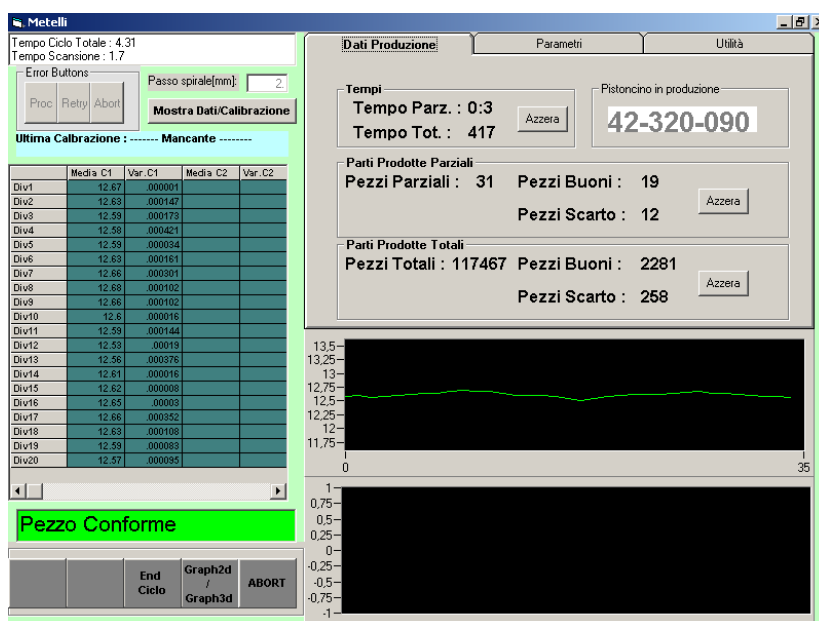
Metelli

Tempo Ciclo Totale : 4.31
Tempo Scansione : 1.7

Error Buttons
Proc Retry Abort

Passo spirale[mm]: 2

Mostra Dati/Calibrazione

Ultima Calbrazione : ------- Mancante --------

| | Media C1 | Var.C1 | Media C2 | Var.C2 |
|---|---|---|---|---|
| Div1 | 12.67 | .000001 | | |
| Div2 | 12.63 | .000147 | | |
| Div3 | 12.59 | .000173 | | |
| Div4 | 12.58 | .000421 | | |
| Div5 | 12.59 | .000034 | | |
| Div6 | 12.63 | .000161 | | |
| Div7 | 12.66 | .000301 | | |
| Div8 | 12.68 | .000102 | | |
| Div9 | 12.66 | .000102 | | |
| Div10 | 12.6 | .000016 | | |
| Div11 | 12.59 | .000144 | | |
| Div12 | 12.53 | .00019 | | |
| Div13 | 12.56 | .000376 | | |
| Div14 | 12.61 | .000016 | | |
| Div15 | 12.62 | .000008 | | |
| Div16 | 12.65 | .00003 | | |
| Div17 | 12.66 | .000352 | | |
| Div18 | 12.63 | .000108 | | |
| Div19 | 12.59 | .000083 | | |
| Div20 | 12.57 | .000095 | | |

Pezzo Conforme

End Ciclo
Graph2d / Graph3d
ABORT

Dati Produzione
Parametri
Utilità

Tempi
Tempo Parz. : 0:3
Tempo Tot. : 417
Azzera

Pistoncino in produzione
42-320-090

Parti Prodotte Parziali
Pezzi Parziali : 31
Pezzi Buoni : 19
Pezzi Scarto : 12
Azzera

Parti Prodotte Totali
Pezzi Totali : 117467
Pezzi Buoni : 2281
Pezzi Scarto : 258
Azzera

13,5
13,25
13
12,75
12,5
12,25
12
11,75
0
35

1
0,75
0,5
0,25
0
-0,25
-0,5
-0,75
-1